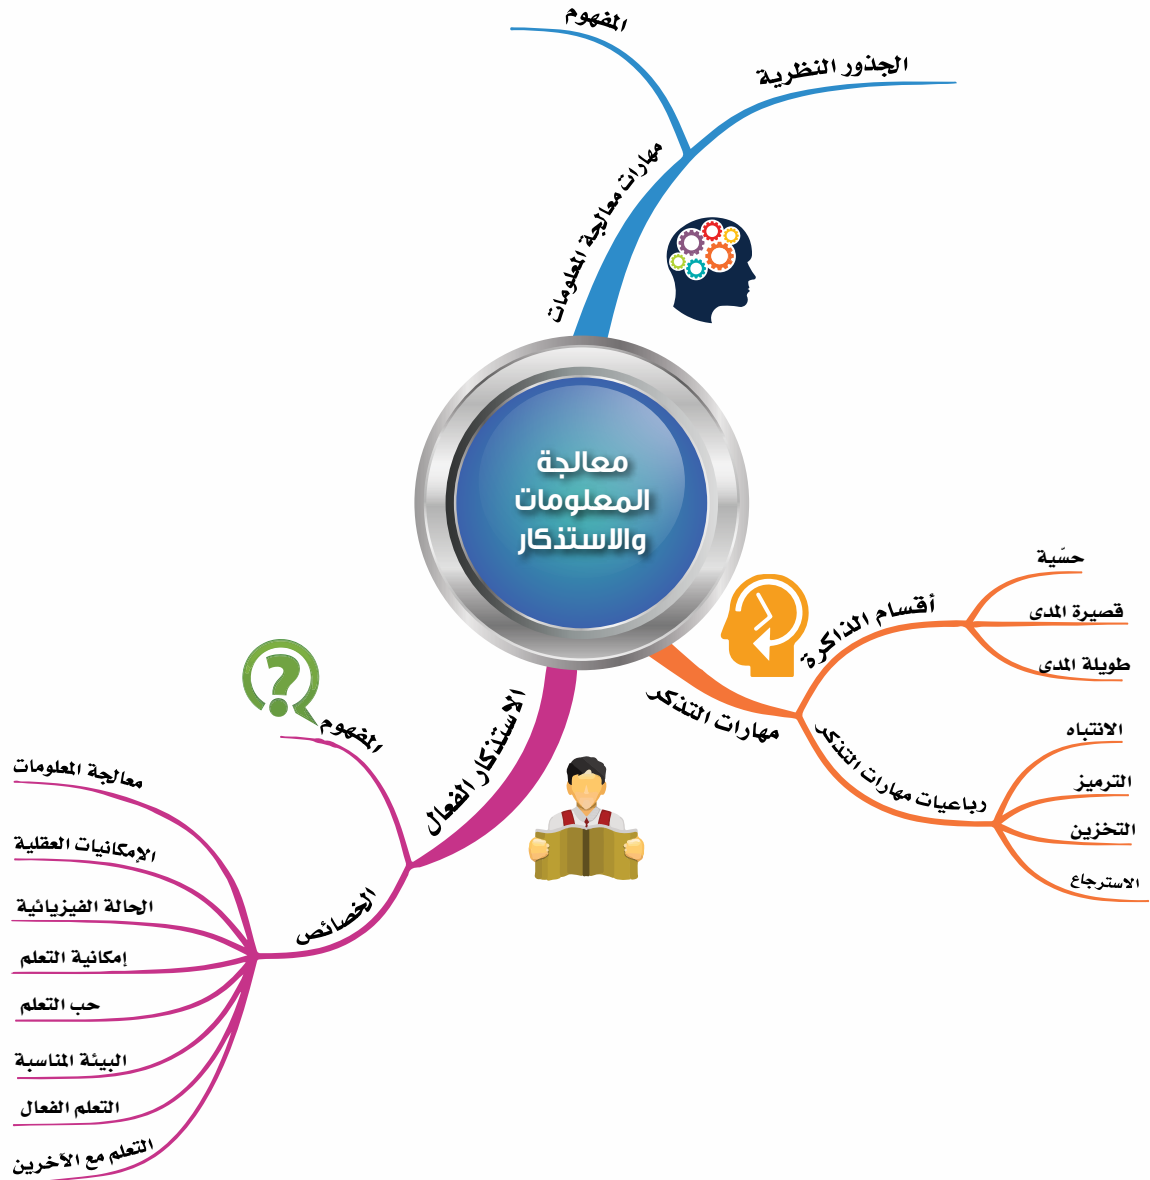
معالجة المعلومات والاستذكار

مهارات معالجة المعلومات
المفهوم
الجذور النظرية

مهارات التذكر
أقسام الذاكرة
حسّية
قصيرة المدى
طويلة المدى
رباعيات مهارات التذكر
الانتباه
الترميز
التخزين
الاسترجاع

الاستذكار الفعال
المفهوم
الخصائص
معالجة المعلومات
الإمكانيات العقلية
الحالة الفيزيائية
إمكانية التعلم
حب التعلم
البيئة المناسبة
التعلم الفعال
التعلم مع الآخرين